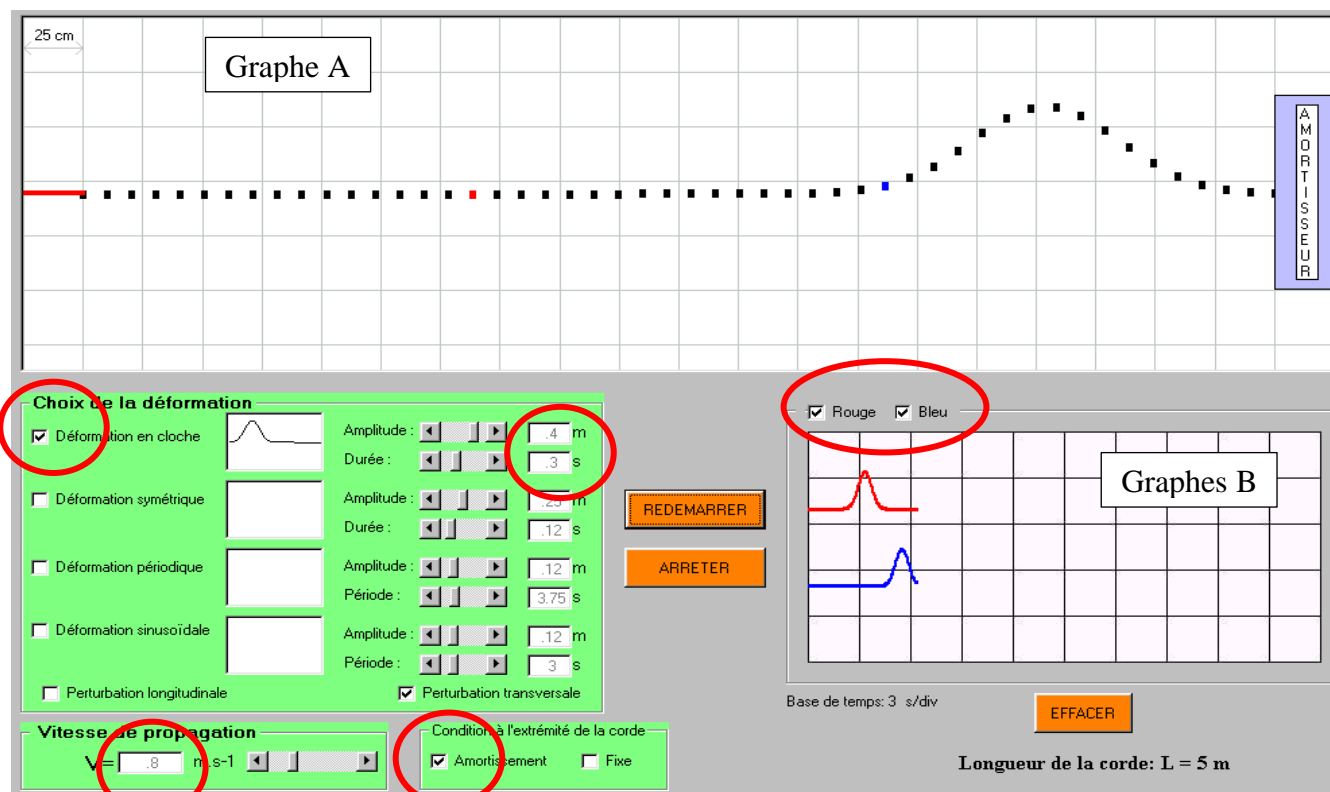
25 cm

Graphe A

AMORTISSEUR

Choix de la déformation

☑ Déformation en cloche
Amplitude : .4 m
Durée : .3 s

☐ Déformation symétrique
Amplitude : .25 m
Durée : .12 s

☐ Déformation périodique
Amplitude : .12 m
Période : 3.75 s

☐ Déformation sinusoïdale
Amplitude : .12 m
Période : 3 s

☐ Perturbation longitudinale
☑ Perturbation transversale

REDEMARRER

ARRETER

☑ Rouge ☑ Bleu

Graphes B

Base de temps: 3 s/div

EFFACER

Vitesse de propagation
V= .8 m.s-1

Condition à l'extrémité de la corde
☑ Amortissement ☐ Fixe

Longueur de la corde: L = 5 m